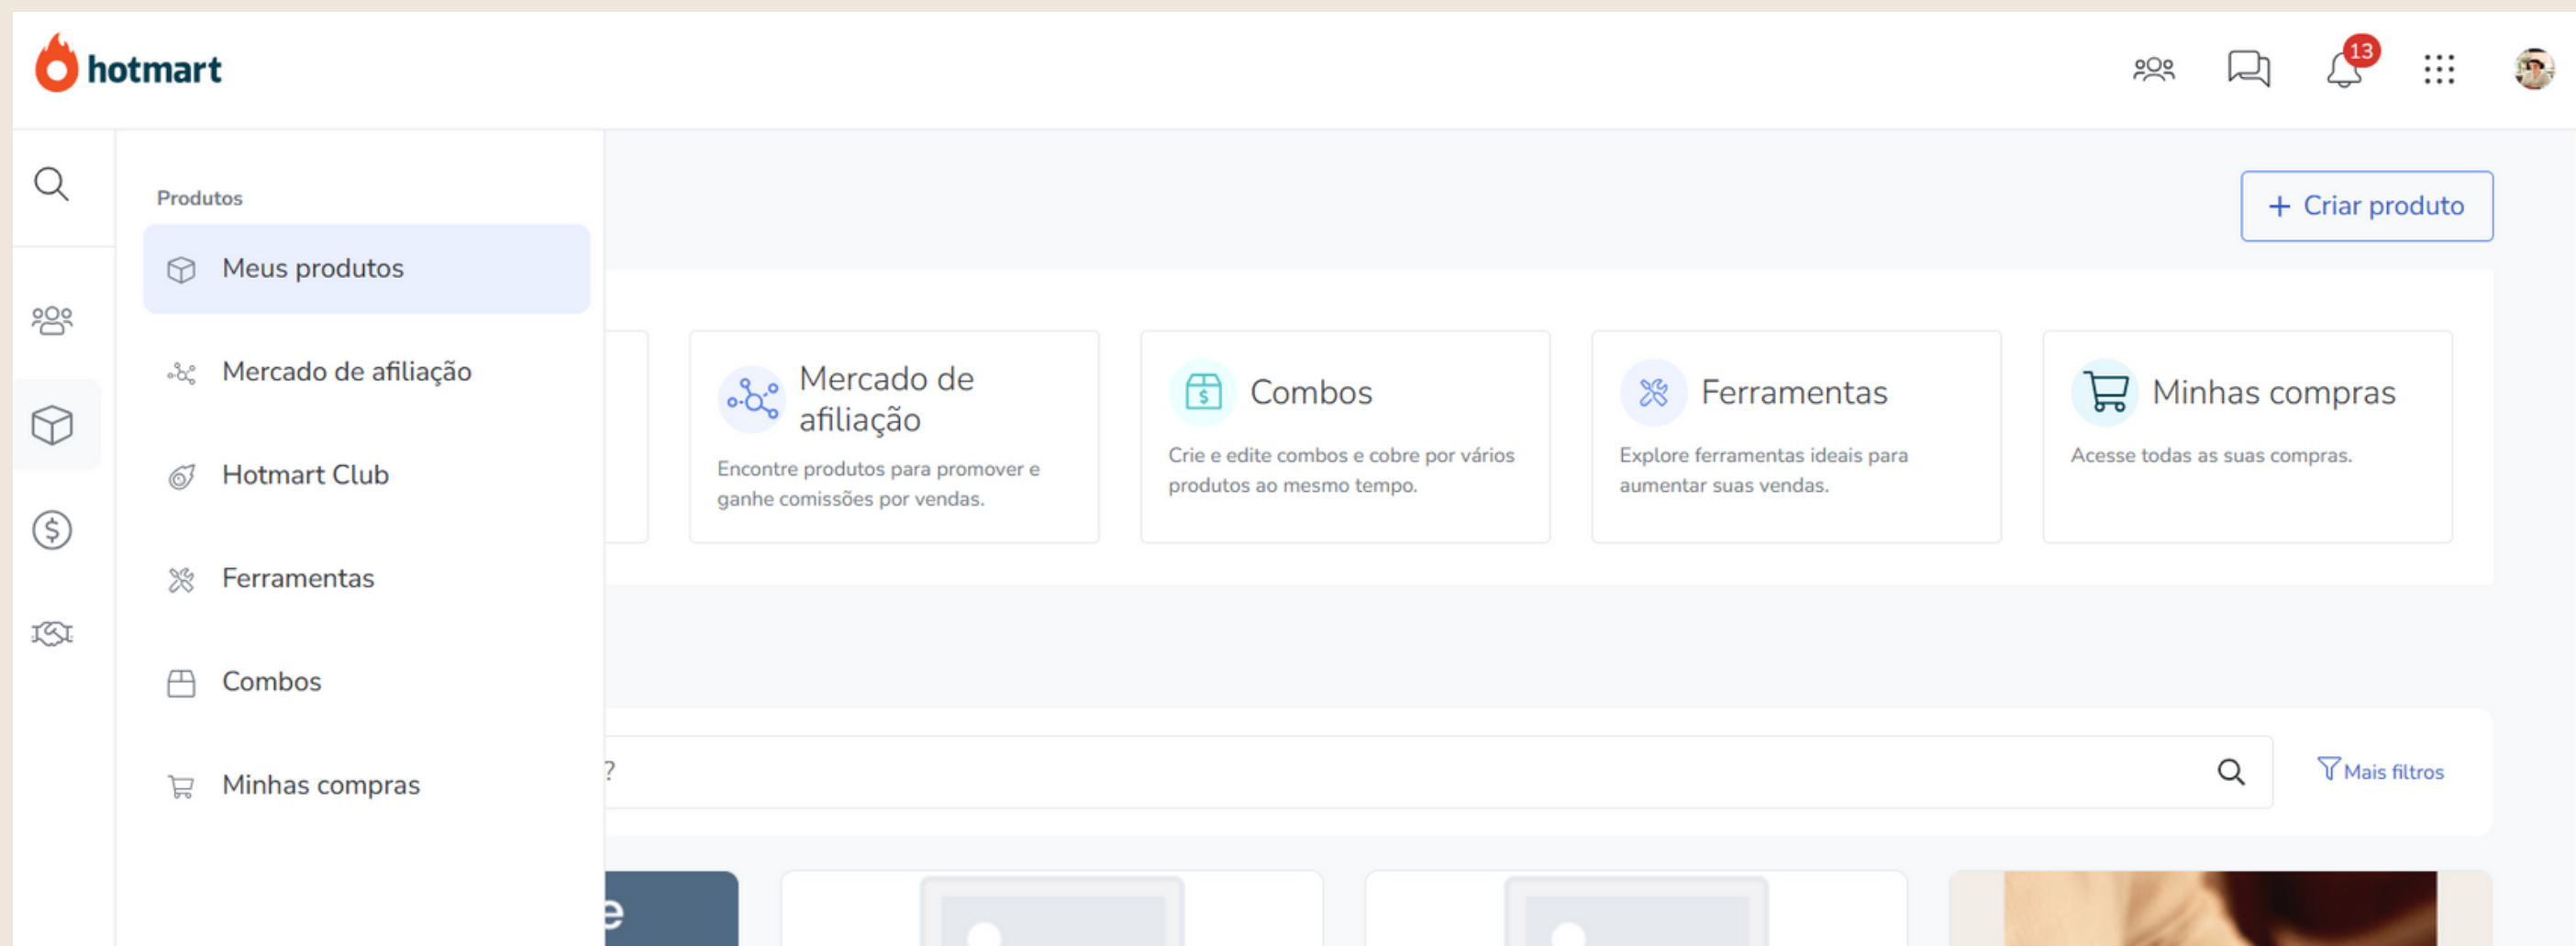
hotmart

13

Produtos

Meus produtos

Mercado de afiliação

Hotmart Club

Ferramentas

Combos

Minhas compras

+ Criar produto

Mercado de afiliação
Encontre produtos para promover e ganhe comissões por vendas.

Combos
Crie e edite combos e cobre por vários produtos ao mesmo tempo.

Ferramentas
Explore ferramentas ideais para aumentar suas vendas.

Minhas compras
Acesse todas as suas compras.

?

Mais filtros

e